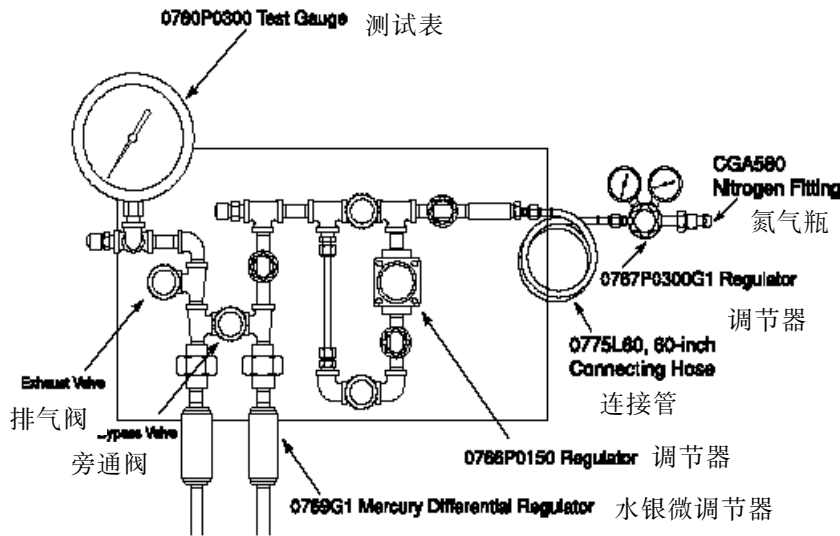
0780P0300 Test Gauge 测试表

CGA580 Nitrogen Fitting 氮气瓶

0787P0300G1 Regulator 调节器

0775L60, 60-inch Connecting Hose 连接管

Exhaust Valve 排气阀

Bypass Valve 旁通阀

0786P0150 Regulator 调节器

0789G1 Mercury Differential Regulator 水银微调节器